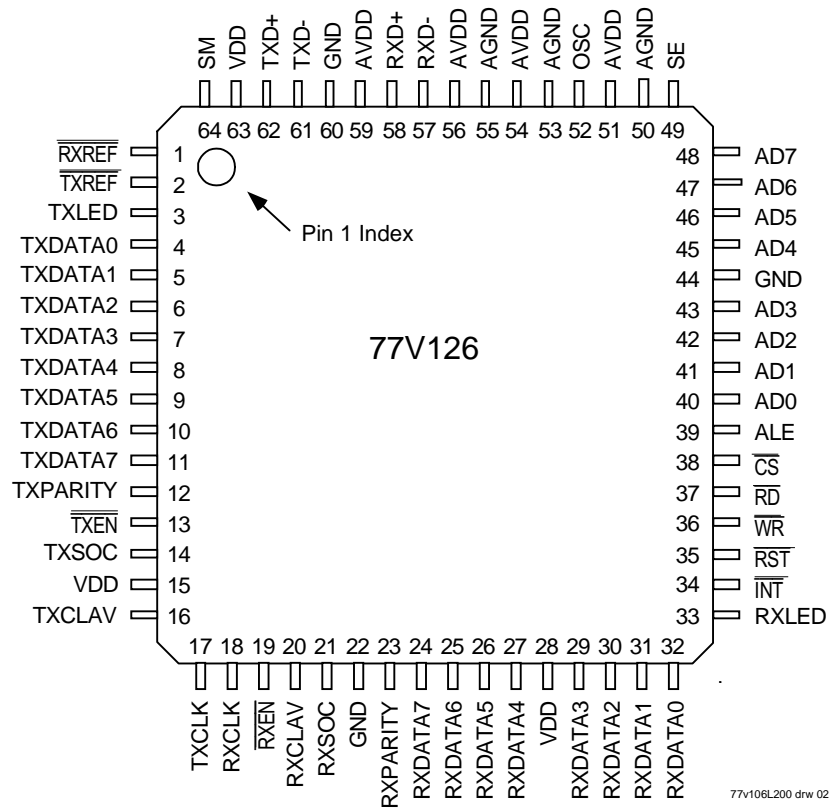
SM VDD TXD+ TXD- GND AVDD RXD+ RXD- AVDD AGND AVDD AGND OSC AVDD AGND SE

64 63 62 61 60 59 58 57 56 55 54 53 52 51 50 49

$\overline{RXREF}$ 1
$\overline{TXREF}$ 2
TXLED 3
TXDATA0 4
TXDATA1 5
TXDATA2 6
TXDATA3 7
TXDATA4 8
TXDATA5 9
TXDATA6 10
TXDATA7 11
TXPARITY 12
$\overline{TXEN}$ 13
TXSOC 14
VDD 15
TXCLAV 16

Pin 1 Index

77V126

48 AD7
47 AD6
46 AD5
45 AD4
44 GND
43 AD3
42 AD2
41 AD1
40 AD0
39 ALE
38 $\overline{CS}$
37 $\overline{RD}$
36 $\overline{WR}$
35 $\overline{RST}$
34 $\overline{INT}$
33 RXLED

17 18 19 20 21 22 23 24 25 26 27 28 29 30 31 32

TXCLK RXCLK $\overline{RXEN}$ RXCLAV RXSOC GND RXPARITY RXDATA7 RXDATA6 RXDATA5 RXDATA4 VDD RXDATA3 RXDATA2 RXDATA1 RXDATA0

77v106L200 drw 02